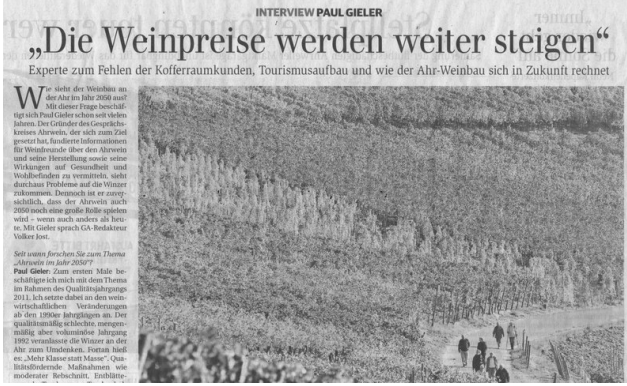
INTERVIEW PAUL GIELER

„Die Weinpreise werden weiter steigen"

Experte zum Fehlen der Kofferraumkunden, Tourismusaufbau und wie der Ahr-Weinbau sich in Zukunft rechnet

Wie sieht der Weinbau an der Ahr im Jahr 2050 aus? Mit dieser Frage beschäftigt sich Paul Gieler schon seit vielen Jahren. Der Gründer des Gesprächskreises Ahrwein, der sich zum Ziel gesetzt hat, fundierte Informationen für Weinfreunde über den Ahrwein und seine Herstellung sowie seine Wirkungen auf Gesundheit und Wohlbefinden zu vermitteln, sieht durchaus Probleme auf die Winzer zukommen. Dennoch ist er zuversichtlich, dass der Ahrwein auch 2050 noch eine große Rolle spielen wird – wenn auch anders als heute. Mit Gieler sprach GA-Redakteur Volker Jost.

Seit wann forschen Sie zum Thema „Ahrwein im Jahr 2050"?

Paul Gieler: Zum ersten Male beschäftigte ich mich mit dem Thema im Rahmen des Qualitätsjahrgangs 2011. Ich setzte dabei an den weinwirtschaftlichen Veränderungen ab den 1990er Jahrgängen an. Der qualitätsmäßig schlechte, mengenmäßig aber voluminöse Jahrgang 1992 veranlasste die Winzer an der Ahr zum Umdenken. Fortan hieß es: „Mehr Klasse statt Masse". Qualitätsfördernde Maßnahmen wie moderater Rebschnitt, Entblätte-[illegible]